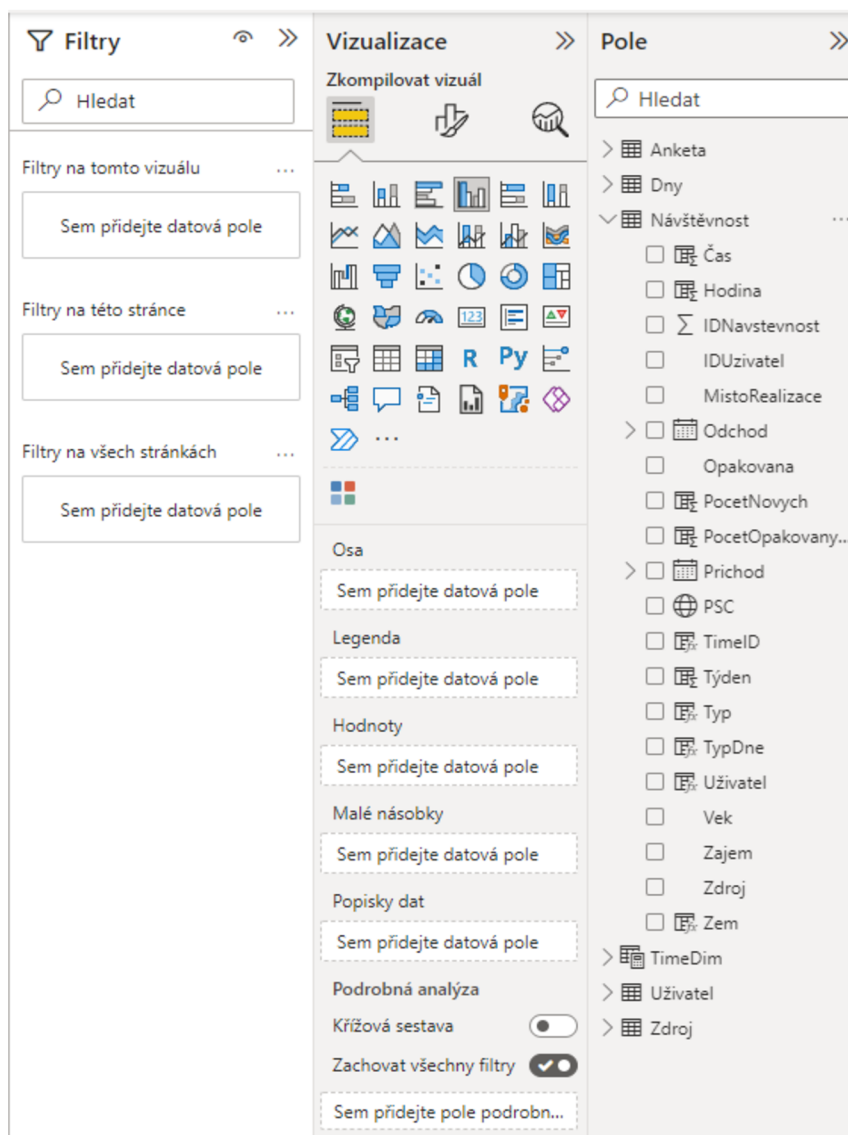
Filtry

Hledat

Filtry na tomto vizuálu ...

Sem přidejte datová pole

Filtry na této stránce ...

Sem přidejte datová pole

Filtry na všech stránkách ...

Sem přidejte datová pole

Vizualizace

Zkompilovat vizuál

R Py

...

Osa

Sem přidejte datová pole

Legenda

Sem přidejte datová pole

Hodnoty

Sem přidejte datová pole

Malé násobky

Sem přidejte datová pole

Popisky dat

Sem přidejte datová pole

Podrobná analýza

Křížová sestava

Zachovat všechny filtry

Sem přidejte pole podrobn...

Pole

Hledat

Anketa

Dny

Návštěvnost ...

Čas

Hodina

IDNavstevnost

IDUzivatel

MistoRealizace

Odchod

Opakovana

PocetNovych

PocetOpakovany...

Prichod

PSC

TimeID

Týden

Typ

TypDne

Uživatel

Vek

Zajem

Zdroj

Zem

TimeDim

Uživatel

Zdroj